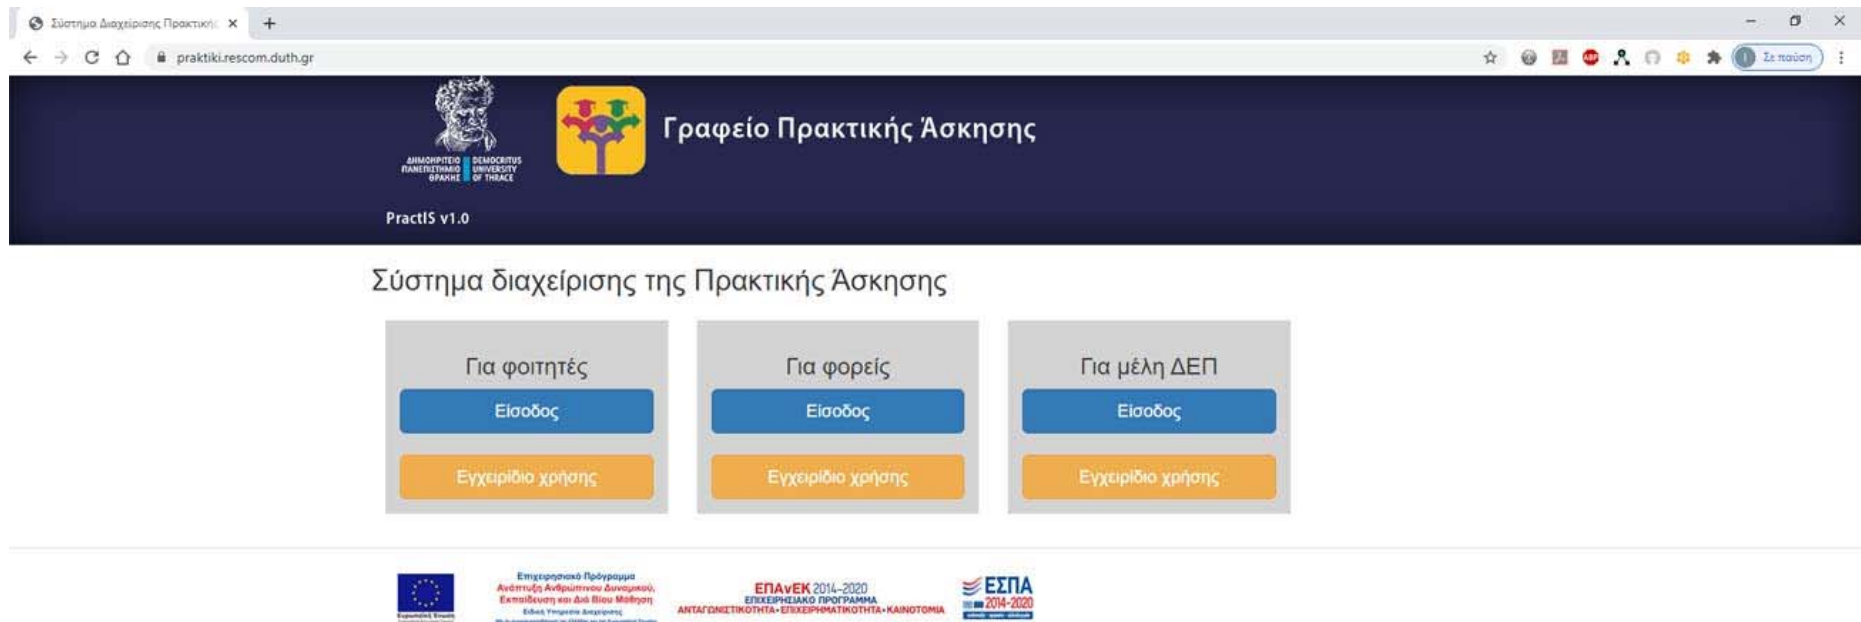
Σύστημα Διαχείρισης Πρακτική ×
+
praktiki.rescom.duth.gr
Σε παύση

ΔΗΜΟΚΡΙΤΕΙΟ ΠΑΝΕΠΙΣΤΗΜΙΟ ΘΡΑΚΗΣ DEMOCRITUS UNIVERSITY OF THRACE

Γραφείο Πρακτικής Άσκησης

PractIS v1.0

Σύστημα διαχείρισης της Πρακτικής Άσκησης

Για φοιτητές
Είσοδος
Εγχειρίδιο χρήσης

Για φορείς
Είσοδος
Εγχειρίδιο χρήσης

Για μέλη ΔΕΠ
Είσοδος
Εγχειρίδιο χρήσης

Επιχειρησιακό Πρόγραμμα Ανάπτυξη Ανθρώπινου Δυναμικού, Εκπαίδευση και Διά Βίου Μάθηση
Ειδική Υπηρεσία Διαχείρισης
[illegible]

ΕΠΑνΕΚ 2014-2020
ΕΠΙΧΕΙΡΗΣΙΑΚΟ ΠΡΟΓΡΑΜΜΑ
ΑΝΤΑΓΩΝΙΣΤΙΚΟΤΗΤΑ • ΕΠΙΧΕΙΡΗΜΑΤΙΚΟΤΗΤΑ • ΚΑΙΝΟΤΟΜΙΑ

ΕΣΠΑ 2014-2020